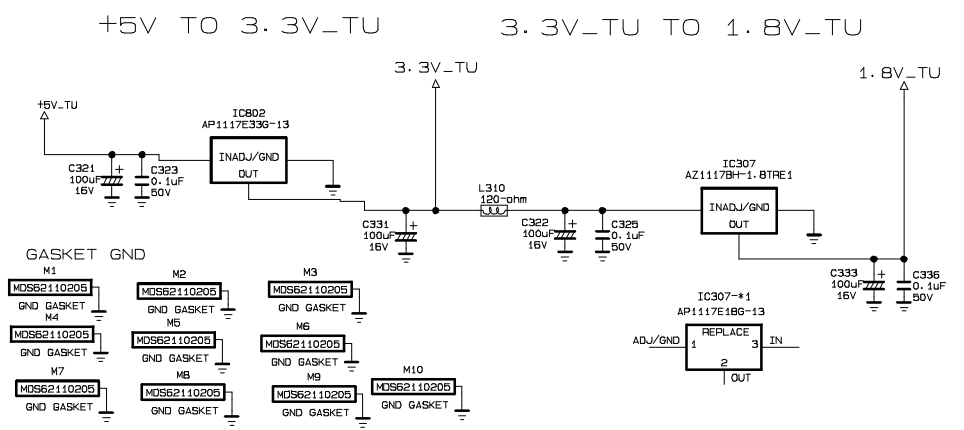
+5V TO 3.3V_TU

3.3V_TU TO 1.8V_TU

3.3V_TU

1.8V_TU

+5V_TU

IC802
AP1117E33G-13

INADJ/GND
OUT

C321
100uF
16V

C323
0.1uF
50V

C331
100uF
16V

L310
120-ohm

C322
100uF
16V

C325
0.1uF
50V

IC307
AZ1117BH-1.8TRE1

INADJ/GND
OUT

C333
100uF
16V

C336
0.1uF
50V

GASKET GND

M1
MDS62110205
GND GASKET

M2
MDS62110205
GND GASKET

M3
MDS62110205
GND GASKET

M4
MDS62110205
GND GASKET

M5
MDS62110205
GND GASKET

M6
MDS62110205
GND GASKET

M7
MDS62110205
GND GASKET

M8
MDS62110205
GND GASKET

M9
MDS62110205
GND GASKET

M10
MDS62110205
GND GASKET

IC307-*1
AP1117E18G-13

REPLACE
ADJ/GND 1
3 IN
2
OUT